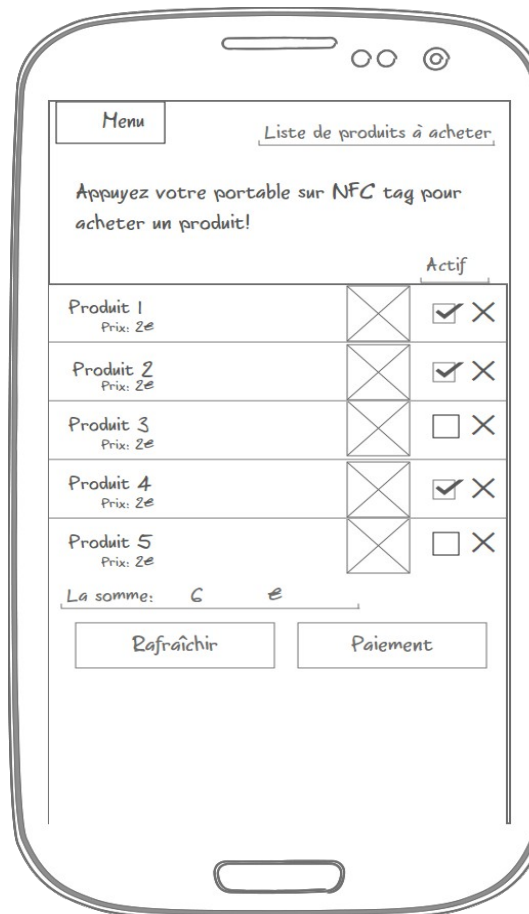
Menu

Liste de produits à acheter

Appuyez votre portable sur NFC tag pour acheter un produit!

Actif

Produit 1
Prix: 2€

Produit 2
Prix: 2€

Produit 3
Prix: 2€

Produit 4
Prix: 2€

Produit 5
Prix: 2€

La somme: 6 €

Rafraîchir

Paiement